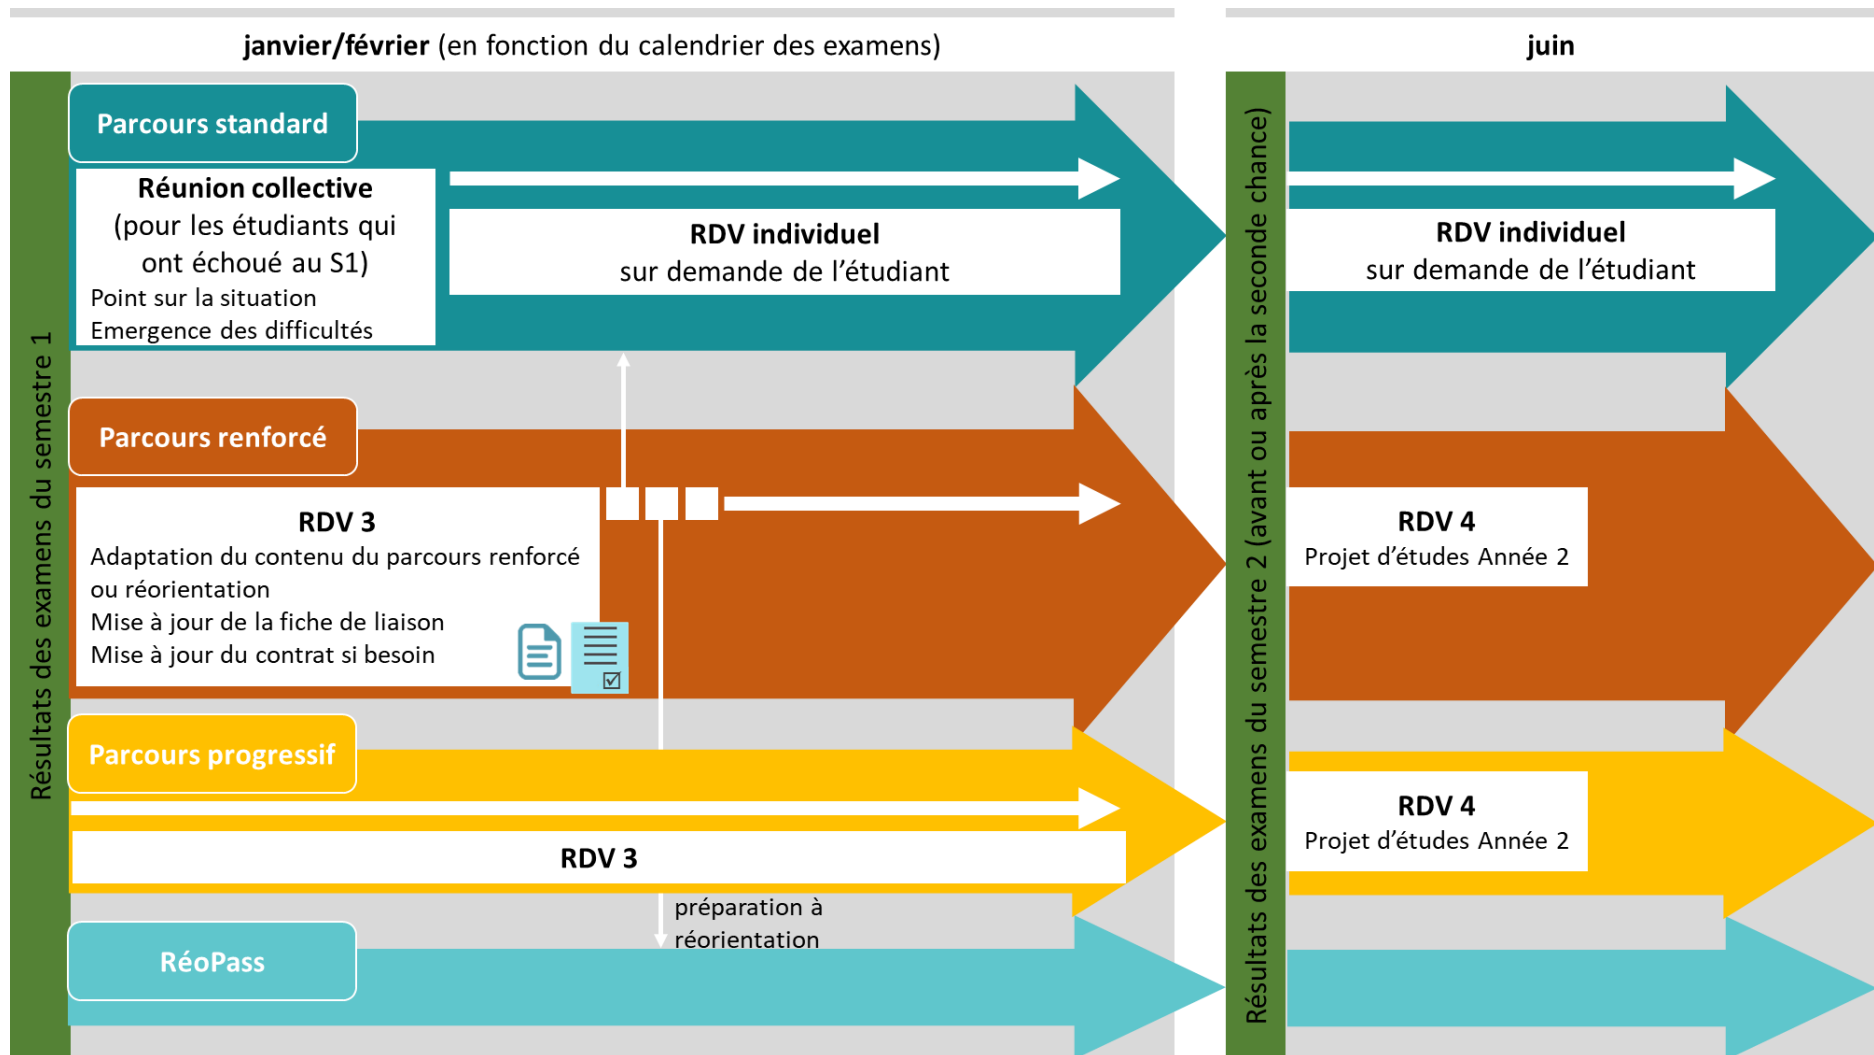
janvier/février (en fonction du calendrier des examens)

juin

Résultats des examens du semestre 1

Parcours standard

Réunion collective (pour les étudiants qui ont échoué au S1)
Point sur la situation
Emergence des difficultés

RDV individuel
sur demande de l'étudiant

Parcours renforcé

RDV 3
Adaptation du contenu du parcours renforcé ou réorientation
Mise à jour de la fiche de liaison
Mise à jour du contrat si besoin

Parcours progressif

RDV 3

préparation à réorientation

RéoPass

Résultats des examens du semestre 2 (avant ou après la seconde chance)

RDV individuel
sur demande de l'étudiant

RDV 4
Projet d'études Année 2

RDV 4
Projet d'études Année 2